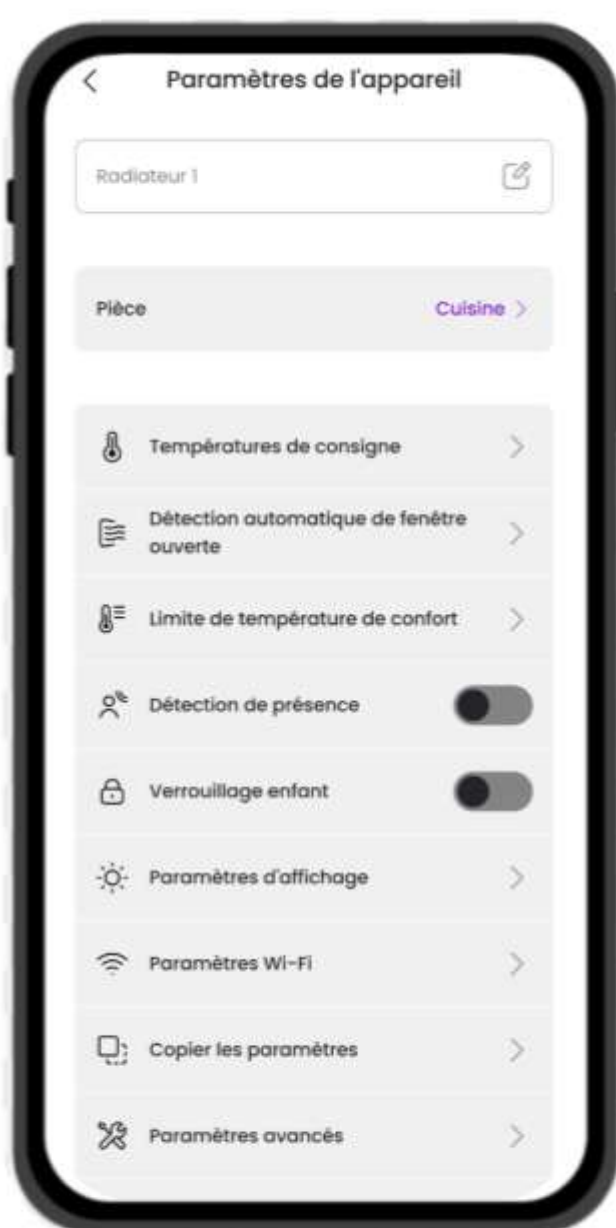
Paramètres de l'appareil

Radiateur 1

Pièce

Cuisine

Températures de consigne

Détection automatique de fenêtre ouverte

Limite de température de confort

Détection de présence

Verrouillage enfant

Paramètres d'affichage

Paramètres Wi-Fi

Copier les paramètres

Paramètres avancés